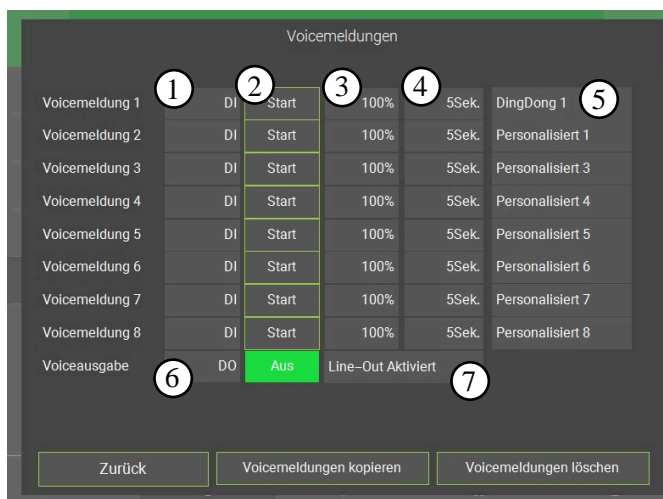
Voicemeldungen

| | ① | ② | ③ | ④ | ⑤ |
|---|---|---|---|---|---|
| Voicemeldung 1 | DI | Start | 100% | 5Sek. | DingDong 1 |
| Voicemeldung 2 | DI | Start | 100% | 5Sek. | Personalisiert 1 |
| Voicemeldung 3 | DI | Start | 100% | 5Sek. | Personalisiert 3 |
| Voicemeldung 4 | DI | Start | 100% | 5Sek. | Personalisiert 4 |
| Voicemeldung 5 | DI | Start | 100% | 5Sek. | Personalisiert 5 |
| Voicemeldung 6 | DI | Start | 100% | 5Sek. | Personalisiert 6 |
| Voicemeldung 7 | DI | Start | 100% | 5Sek. | Personalisiert 7 |
| Voicemeldung 8 | DI | Start | 100% | 5Sek. | Personalisiert 8 |

Voiceausgabe ⑥ DO Aus Line–Out Aktiviert ⑦

Zurück
Voicemeldungen kopieren
Voicemeldungen löschen